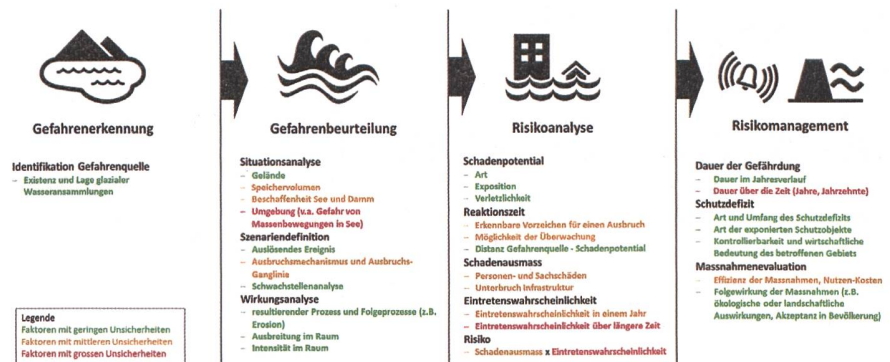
Gefahrenerkennung

Identifikation Gefahrenquelle
– Existenz und Lage glazialer Wasseransammlungen

Legende
Faktoren mit geringen Unsicherheiten
Faktoren mit mittleren Unsicherheiten
Faktoren mit grossen Unsicherheiten

Gefahrenbeurteilung

Situationsanalyse
– Gelände
– Speichervolumen
– Beschaffenheit See und Damm
– Umgebung (v.a. Gefahr von Massenbewegungen in See)
Szenariendefinition
– Auslösendes Ereignis
– Ausbruchsmechanismus und Ausbruchs-Ganglinie
– Schwachstellenanalyse
Wirkungsanalyse
– resultierender Prozess und Folgeprozesse (z.B. Erosion)
– Ausbreitung im Raum
– Intensität im Raum

Risikoanalyse

Schadenpotential
– Art
– Exposition
– Verletzlichkeit
Reaktionszeit
– Erkennbare Vorzeichen für einen Ausbruch
– Möglichkeit der Überwachung
– Distanz Gefahrenquelle - Schadenpotential
Schadenausmass
– Personen- und Sachschäden
– Unterbruch Infrastruktur
Eintretenswahrscheinlichkeit
– Eintretenswahrscheinlichkeit in einem Jahr
– Eintretenswahrscheinlichkeit über längere Zeit
Risiko
– Schadenausmass x Eintretenswahrscheinlichkeit

Risikomanagement

Dauer der Gefährdung
– Dauer im Jahresverlauf
– Dauer über die Zeit (Jahre, Jahrzehnte)
Schutzdefizit
– Art und Umfang des Schutzdefizits
– Art der exponierten Schutzobjekte
– Kontrollierbarkeit und wirtschaftliche Bedeutung des betroffenen Gebiets
Massnahmenevaluation
– Effizienz der Massnahmen, Nutzen-Kosten
– Folgewirkung der Massnahmen (z.B. ökologische oder landschaftliche Auswirkungen, Akzeptanz in Bevölkerung)